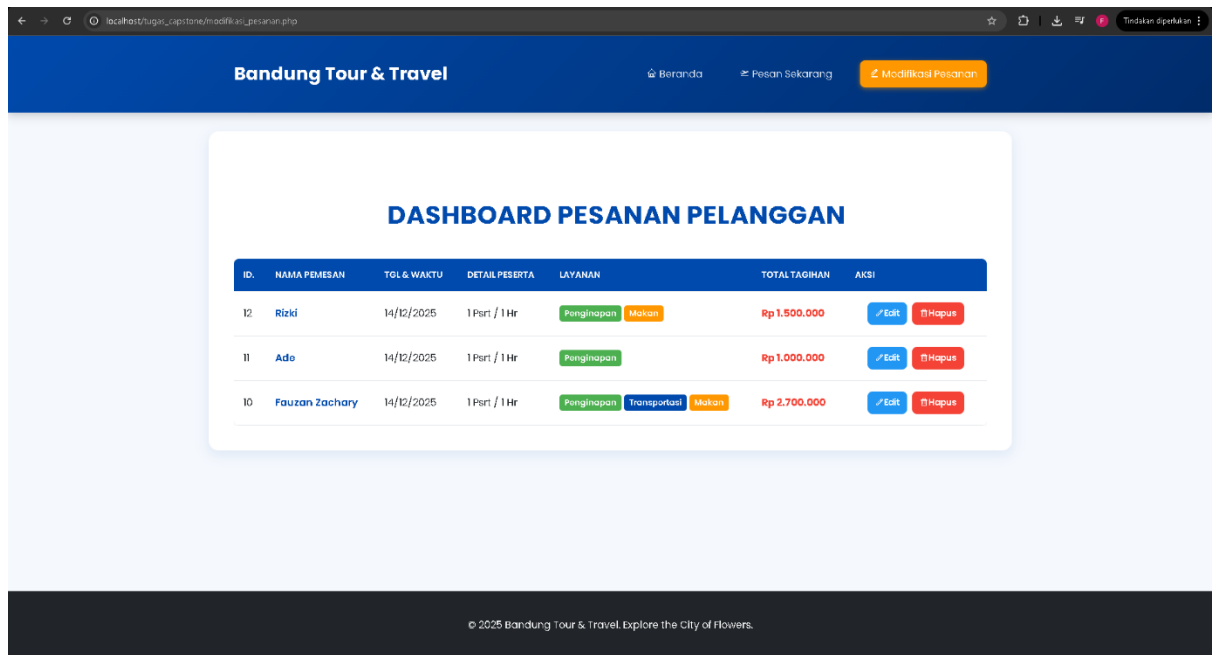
localhost/tugas_capstone/modifikasi_pesanan.php

Tindakan diperlukan

Bandung Tour & Travel

Beranda Pesan Sekarang Modifikasi Pesanan

DASHBOARD PESANAN PELANGGAN

| ID. | NAMA PEMESAN | TGL & WAKTU | DETAIL PESERTA | LAYANAN | TOTAL TAGIHAN | AKSI |
|---|---|---|---|---|---|---|
| 12 | Rizki | 14/12/2025 | 1 Psrt / 1 Hr | Penginapan Makan | Rp 1.500.000 | Edit Hapus |
| 11 | Ado | 14/12/2025 | 1 Psrt / 1 Hr | Penginapan | Rp 1.000.000 | Edit Hapus |
| 10 | Fauzan Zachary | 14/12/2025 | 1 Psrt / 1 Hr | Penginapan Transportasi Makan | Rp 2.700.000 | Edit Hapus |

© 2025 Bandung Tour & Travel. Explore the City of Flowers.